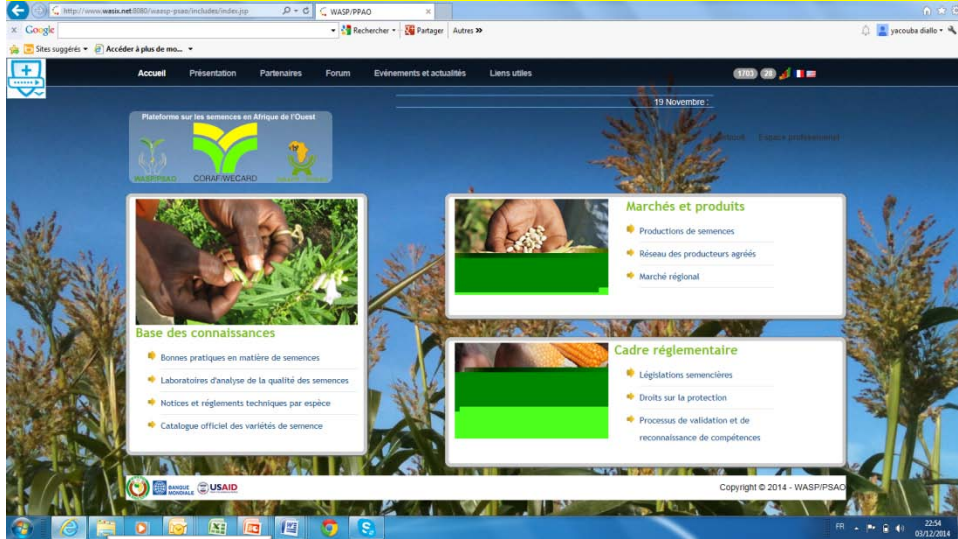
http://www.wasix.net:8080/wasp-psao/includes/index.jsp
WASP/PPAO
Google
Rechercher
Partager
Autres »
yacouba diallo
Sites suggérés
Accéder à plus de mo...

Accueil
Présentation
Partenaires
Forum
Evénements et actualités
Liens utiles

19 Novembre :

Plateforme sur les semences en Afrique de l'Ouest
WASP/PSAO
CORAF/WECARD

Facebook
Espace professionnel

Base des connaissances
Bonnes pratiques en matière de semences
Laboratoires d'analyse de la qualité des semences
Notices et règlements techniques par espèce
Catalogue officiel des variétés de semence

Marchés et produits
Productions de semences
Réseau des producteurs agréés
Marché régional

Cadre réglementaire
Législations semencières
Droits sur la protection
Processus de validation et de reconnaissance de compétences

BANQUE MONDIALE
USAID
Copyright © 2014 - WASP/PSAO

FR
22:54
03/12/2014